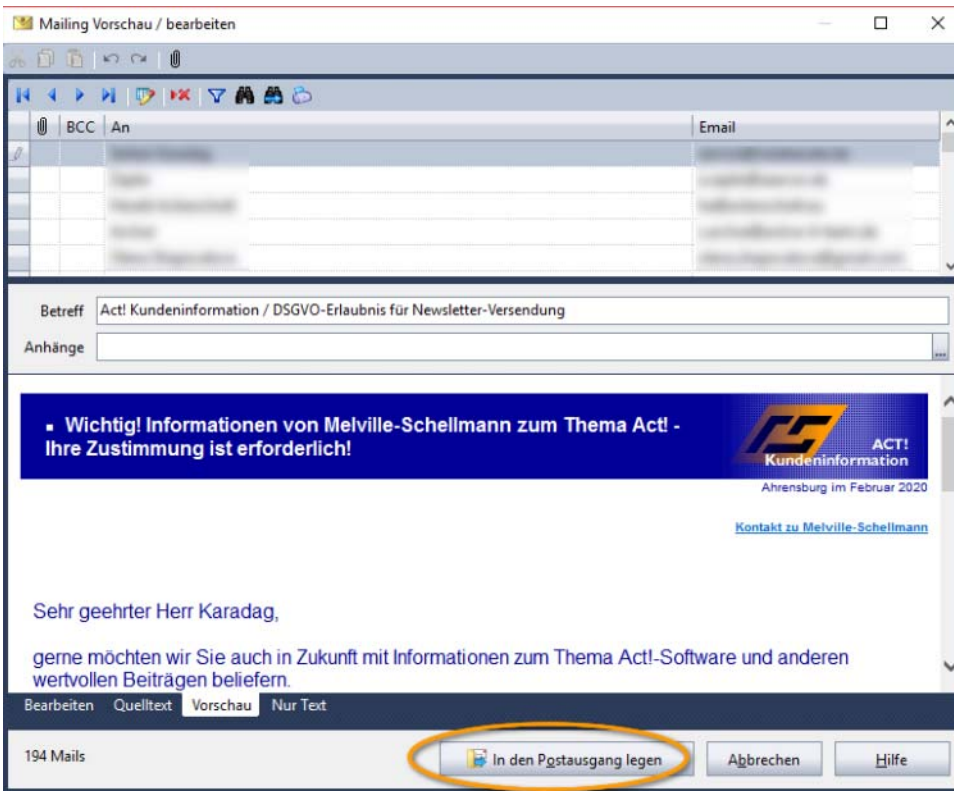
Mailing Vorschau / bearbeiten

| | BCC | An | Email |
|---|---|---|---|
| | | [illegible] | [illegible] |
| | | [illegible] | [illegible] |
| | | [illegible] | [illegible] |
| | | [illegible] | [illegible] |
| | | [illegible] | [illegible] |

Betreff Act! Kundeninformation / DSGVO-Erlaubnis für Newsletter-Versendung

Anhänge

▪ Wichtig! Informationen von Melville-Schellmann zum Thema Act! - Ihre Zustimmung ist erforderlich!

ACT! Kundeninformation

Ahrensburg im Februar 2020

Kontakt zu Melville-Schellmann

Sehr geehrter Herr Karadag,

gerne möchten wir Sie auch in Zukunft mit Informationen zum Thema Act!-Software und anderen wertvollen Beiträgen beliefern.

Bearbeiten Quelltext Vorschau Nur Text

194 Mails

In den Postausgang legen

Abbrechen

Hilfe